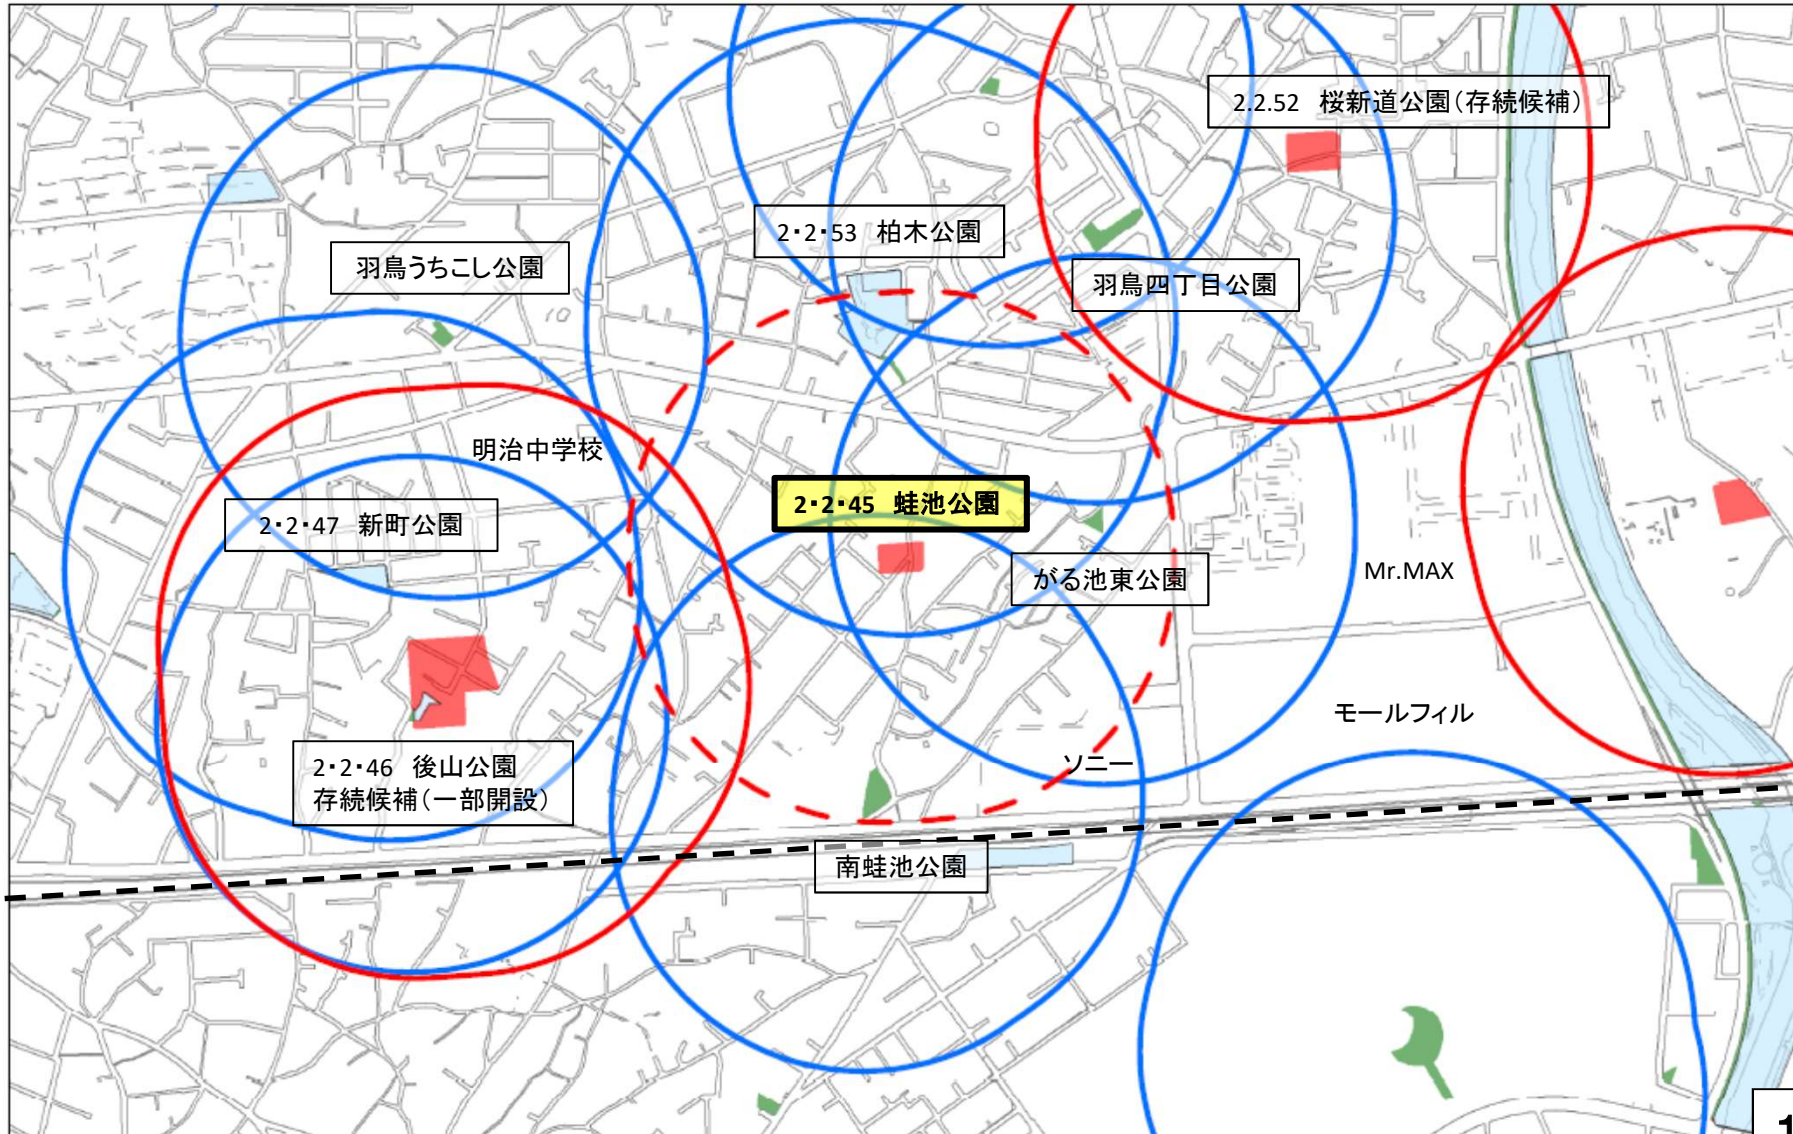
2.2.52　桜新道公園（存続候補）

2・2・53　柏木公園

羽鳥うちこし公園

羽鳥四丁目公園

明治中学校

2・2・45　蛙池公園

2・2・47　新町公園

がる池東公園

Mr.MAX

モールフィル

2・2・46　後山公園
存続候補（一部開設）

ソニー

南蛙池公園

1